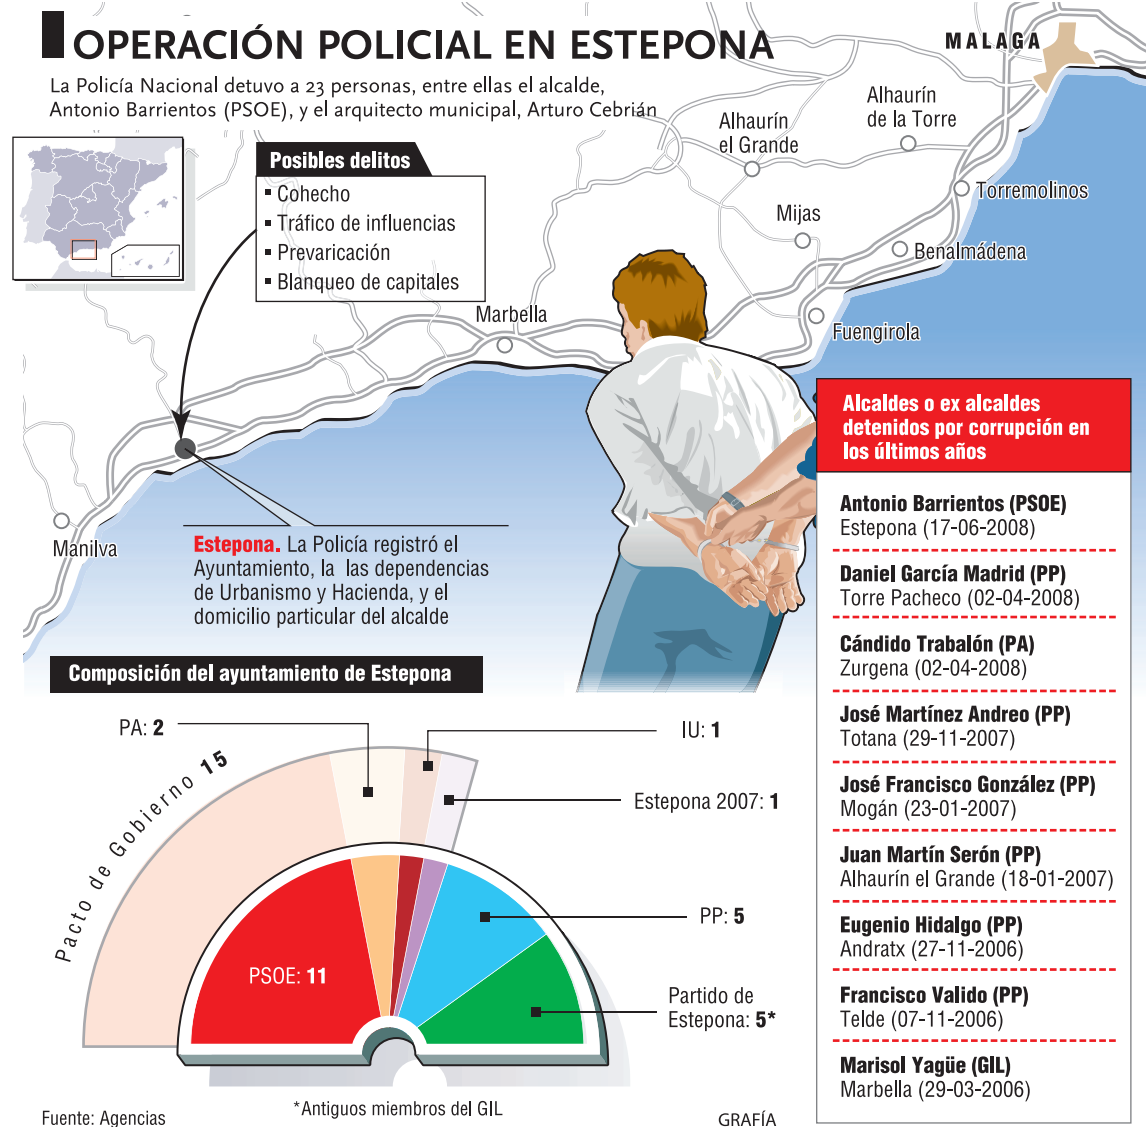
OPERACIÓN POLICIAL EN ESTEPONA

La Policía Nacional detuvo a 23 personas, entre ellas el alcalde, Antonio Barrientos (PSOE), y el arquitecto municipal, Arturo Cebrián

MALAGA

Alhaurín de la Torre

Alhaurín el Grande

Torremolinos

Mijas

Benalmádena

Fuengirola

Marbella

Manilva

Posibles delitos
▪ Cohecho
▪ Tráfico de influencias
▪ Prevaricación
▪ Blanqueo de capitales

Estepona. La Policía registró el Ayuntamiento, la las dependencias de Urbanismo y Hacienda, y el domicilio particular del alcalde

Composición del ayuntamiento de Estepona

Pacto de Gobierno 15

PA: 2

IU: 1

Estepona 2007: 1

PP: 5

PSOE: 11

Partido de Estepona: 5*

*Antiguos miembros del GIL

Alcaldes o ex alcaldes detenidos por corrupción en los últimos años

Antonio Barrientos (PSOE)
Estepona (17-06-2008)

Daniel García Madrid (PP)
Torre Pacheco (02-04-2008)

Cándido Trabalón (PA)
Zurgena (02-04-2008)

José Martínez Andreo (PP)
Totana (29-11-2007)

José Francisco González (PP)
Mogán (23-01-2007)

Juan Martín Serón (PP)
Alhaurín el Grande (18-01-2007)

Eugenio Hidalgo (PP)
Andratx (27-11-2006)

Francisco Valido (PP)
Telde (07-11-2006)

Marisol Yagüe (GIL)
Marbella (29-03-2006)

Fuente: Agencias

GRAFÍA